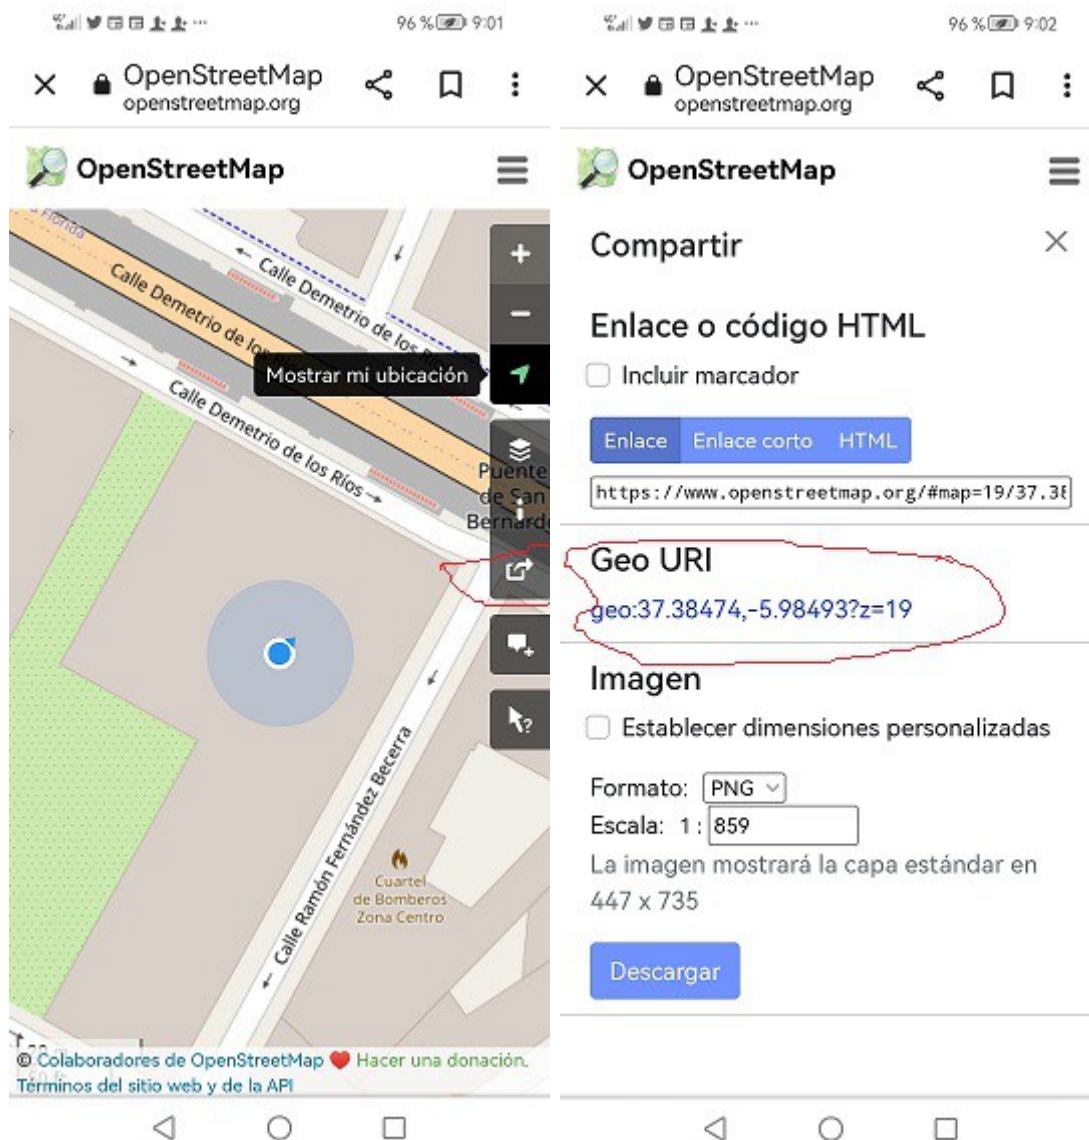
96 % 9:01

OpenStreetMap
openstreetmap.org

OpenStreetMap

Florida
Calle Demetrio de los Ríos
Calle Demetrio de los
Mostrar mi ubicación
Calle Demetrio de los Ríos
Puente de San Bernardo
Calle Ramón Fernández Becerra
Cuartel de Bomberos Zona Centro

© Colaboradores de OpenStreetMap ❤ Hacer una donación.
Términos del sitio web y de la API

96 % 9:02

OpenStreetMap
openstreetmap.org

OpenStreetMap

Compartir

Enlace o código HTML

Incluir marcador

Enlace Enlace corto HTML

https://www.openstreetmap.org/#map=19/37.38

Geo URI

geo:37.38474,-5.98493?z=19

Imagen

Establecer dimensiones personalizadas

Formato: PNG
Escala: 1 : 859
La imagen mostrará la capa estándar en 447 x 735

Descargar